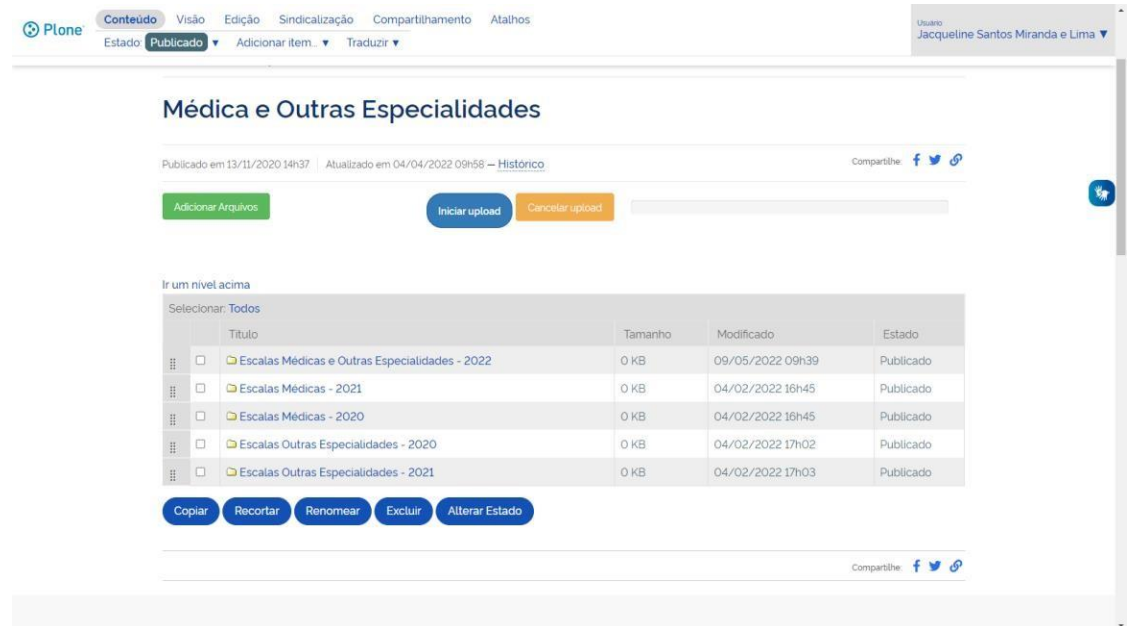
Plone

Conteúdo Visão Edição Sindicalização Compartilhamento Atalhos

Estado: Publicado ▼ Adicionar item... ▼ Traduzir ▼

Usuário
Jacqueline Santos Miranda e Lima ▼

Médica e Outras Especialidades

Publicado em 13/11/2020 14h37 | Atualizado em 04/04/2022 09h58 — Histórico

Compartilhe:

Adicionar Arquivos

Iniciar upload

Cancelar upload

Ir um nível acima

Selecionar: Todos

| | | Título | Tamanho | Modificado | Estado |
|---|---|---|---|---|---|
| | | Escalas Médicas e Outras Especialidades - 2022 | 0 KB | 09/05/2022 09h39 | Publicado |
| | | Escalas Médicas - 2021 | 0 KB | 04/02/2022 16h45 | Publicado |
| | | Escalas Médicas - 2020 | 0 KB | 04/02/2022 16h45 | Publicado |
| | | Escalas Outras Especialidades - 2020 | 0 KB | 04/02/2022 17h02 | Publicado |
| | | Escalas Outras Especialidades - 2021 | 0 KB | 04/02/2022 17h03 | Publicado |

Copiar Recortar Renomear Excluir Alterar Estado

Compartilhe: